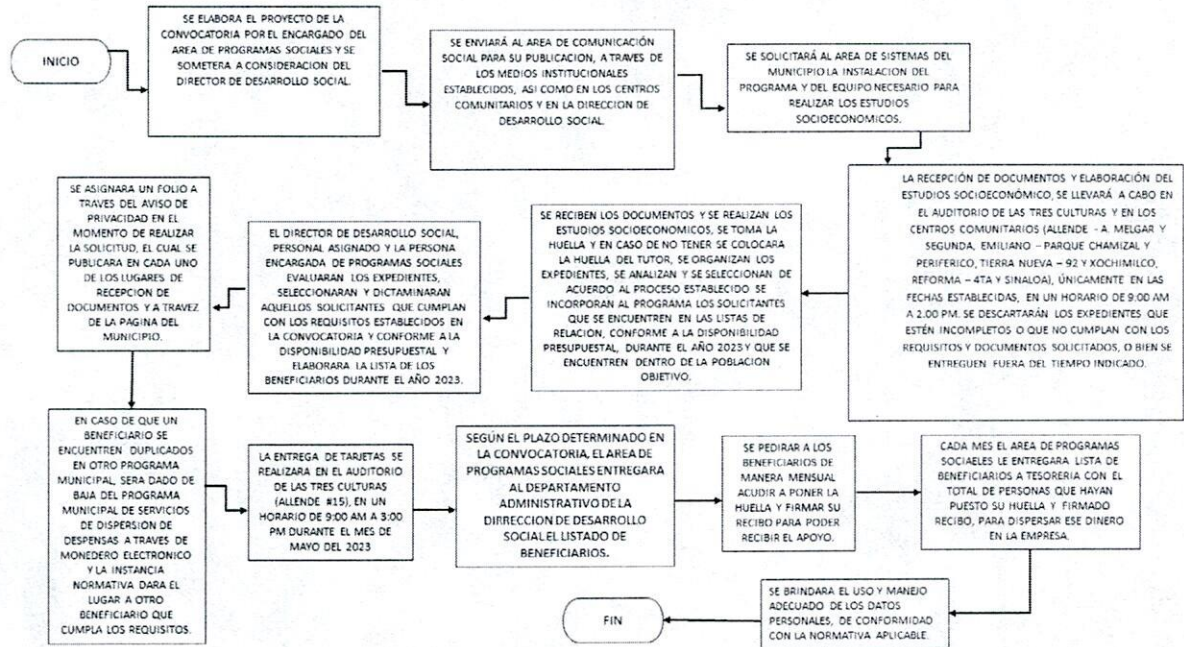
INICIO

SE ELABORA EL PROYECTO DE LA CONVOCATORIA POR EL ENCARGADO DEL AREA DE PROGRAMAS SOCIALES Y SE SOMETERA A CONSIDERACION DEL DIRECTOR DE DESARROLLO SOCIAL.

SE ENVIARÁ AL AREA DE COMUNICACIÓN SOCIAL PARA SU PUBLICACION, A TRAVES DE LOS MEDIOS INSTITUCIONALES ESTABLECIDOS, ASI COMO EN LOS CENTROS COMUNITARIOS Y EN LA DIRECCION DE DESARROLLO SOCIAL.

SE SOLICITARÁ AL AREA DE SISTEMAS DEL MUNICIPIO LA INSTALACION DEL PROGRAMA Y DEL EQUIPO NECESARIO PARA REALIZAR LOS ESTUDIOS SOCIOECONOMICOS.

LA RECEPCIÓN DE DOCUMENTOS Y ELABORACIÓN DEL ESTUDIOS SOCIOECONÓMICO, SE LLEVARÁ A CABO EN EL AUDITORIO DE LAS TRES CULTURAS Y EN LOS CENTROS COMUNITARIOS (ALLENDE - A. MELGAR Y SEGUNDA, EMILIANO – PARQUE CHAMIZAL Y PERIFERICO, TIERRA NUEVA – 92 Y XOCHIMILCO, REFORMA – 4TA Y SINALOA), ÚNICAMENTE EN LAS FECHAS ESTABLECIDAS, EN UN HORARIO DE 9:00 AM A 2.00 PM. SE DESCARTARÁN LOS EXPEDIENTES QUE ESTÉN INCOMPLETOS O QUE NO CUMPLAN CON LOS REQUISITOS Y DOCUMENTOS SOLICITADOS, O BIEN SE ENTREGUEN FUERA DEL TIEMPO INDICADO.

SE RECIBEN LOS DOCUMENTOS Y SE REALIZAN LOS ESTUDIOS SOCIOECONOMICOS, SE TOMA LA HUELLA Y EN CASO DE NO TENER SE COLOCARA LA HUELLA DEL TUTOR, SE ORGANIZAN LOS EXPEDIENTES, SE ANALIZAN Y SE SELECCIONAN DE ACUERDO AL PROCESO ESTABLECIDO SE INCORPORAN AL PROGRAMA LOS SOLICITANTES QUE SE ENCUENTREN EN LAS LISTAS DE RELACION, CONFORME A LA DISPONIBILIDAD PRESUPUESTAL, DURANTE EL AÑO 2023 Y QUE SE ENCUENTREN DENTRO DE LA POBLACION OBJETIVO.

EL DIRECTOR DE DESARROLLO SOCIAL, PERSONAL ASIGNADO Y LA PERSONA ENCARGADA DE PROGRAMAS SOCIALES EVALUARAN LOS EXPEDIENTES, SELECCIONARAN Y DICTAMINARAN AQUELLOS SOLICITANTES QUE CUMPLAN CON LOS REQUISITOS ESTABLECIDOS EN LA CONVOCATORIA Y CONFORME A LA DISPONIBILIDAD PRESUPUESTAL Y ELABORARA LA LISTA DE LOS BENEFICIARIOS DURANTE EL AÑO 2023.

SE ASIGNARA UN FOLIO A TRAVES DEL AVISO DE PRIVACIDAD EN EL MOMENTO DE REALIZAR LA SOLICITUD, EL CUAL SE PUBLICARA EN CADA UNO DE LOS LUGARES DE RECEPCION DE DOCUMENTOS Y A TRAVEZ DE LA PAGINA DEL MUNICIPIO.

EN CASO DE QUE UN BENEFICIARIO SE ENCUENTREN DUPLICADOS EN OTRO PROGRAMA MUNICIPAL, SERA DADO DE BAJA DEL PROGRAMA MUNICIPAL DE SERVICIOS DE DISPERSION DE DESPENSAS A TRAVES DE MONEDERO ELECTRONICO Y LA INSTANCIA NORMATIVA DARA EL LUGAR A OTRO BENEFICIARIO QUE CUMPLA LOS REQUISITOS.

LA ENTREGA DE TARJETAS SE REALIZARA EN EL AUDITORIO DE LAS TRES CULTURAS (ALLENDE #15), EN UN HORARIO DE 9:00 AM A 3:00 PM DURANTE EL MES DE MAYO DEL 2023

SEGÚN EL PLAZO DETERMINADO EN LA CONVOCATORIA, EL AREA DE PROGRAMAS SOCIALES ENTREGARA AL DEPARTAMENTO ADMINISTRATIVO DE LA DIRRECCION DE DESARROLLO SOCIAL EL LISTADO DE BENEFICIARIOS.

SE PEDIRAN A LOS BENEFICIARIOS DE MANERA MENSUAL ACUDIR A PONER LA HUELLA Y FIRMAR SU RECIBO PARA PODER RECIBIR EL APOYO.

CADA MES EL AREA DE PROGRAMAS SOCIAELES LE ENTREGARA LISTA DE BENEFICIARIOS A TESORERIA CON EL TOTAL DE PERSONAS QUE HAYAN PUESTO SU HUELLA Y FIRMADO RECIBO, PARA DISPERSAR ESE DINERO EN LA EMPRESA.

SE BRINDARA EL USO Y MANEJO ADECUADO DE LOS DATOS PERSONALES, DE CONFORMIDAD CON LA NORMATIVA APLICABLE.

FIN